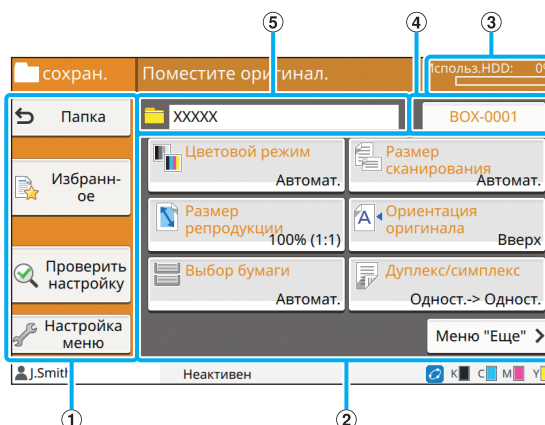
⑤ ④ ③

сохран. Поместите оригинал. Использ.HDD: 0%

Папка XXXXX BOX-0001

Избранное

Цветовой режим
Автомат.

Размер сканирования
Автомат.

Размер репродукции
100% (1:1)

Ориентация оригинала
Вверх

Проверить настройку

Выбор бумаги
Автомат.

Дуплекс/симплекс
Одност.-> Одност.

Настройка меню

Меню "Еще"

J.Smith Неактивен K C M Y

① ②